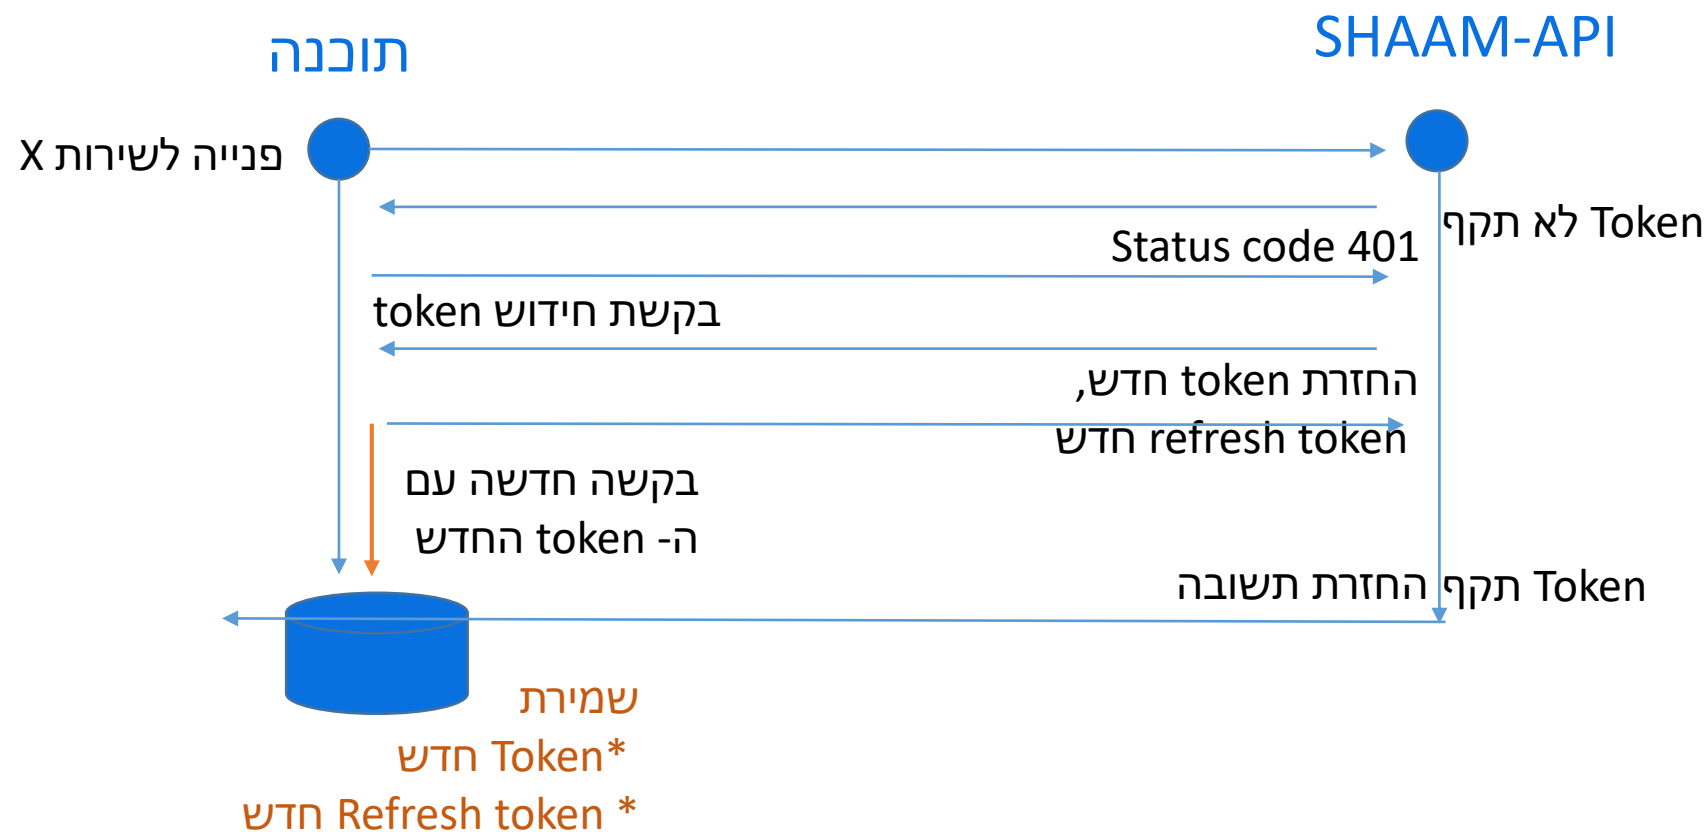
תוכנה

SHAAM-API

פנייה לשירות X

Token לא תקף

Status code 401

בקשת חידוש token

החזרת token חדש,
refresh token חדש

בקשה חדשה עם
ה- token החדש

Token תקף החזרת תשובה

שמירת
*Token חדש
* Refresh token חדש